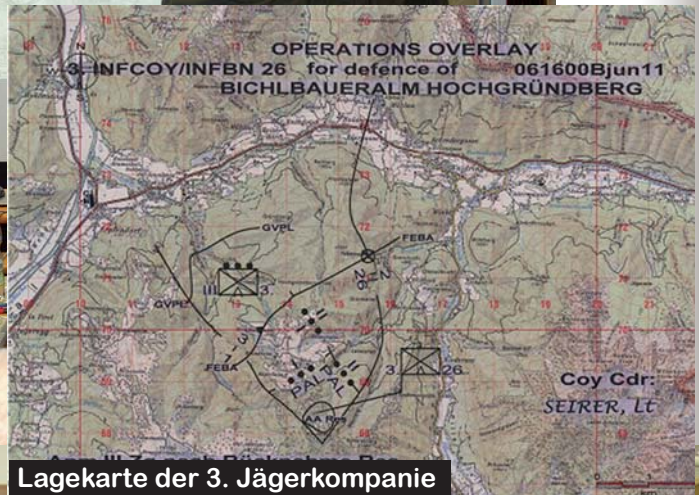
OPERATIONS OVERLAY
3. INFCOY/INFBN 26 for defence of 061600Bjun11
BICHLBAUERALM HOCHGRÜNDBERG

N

GVPL

FEBA

III 3.

26

GVPL

3

FEBA

PAL

PAL

3. 26

AA Res

Coy Cdr:
SEIRER, Lt

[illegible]

Lagekarte der 3. Jägerkompanie